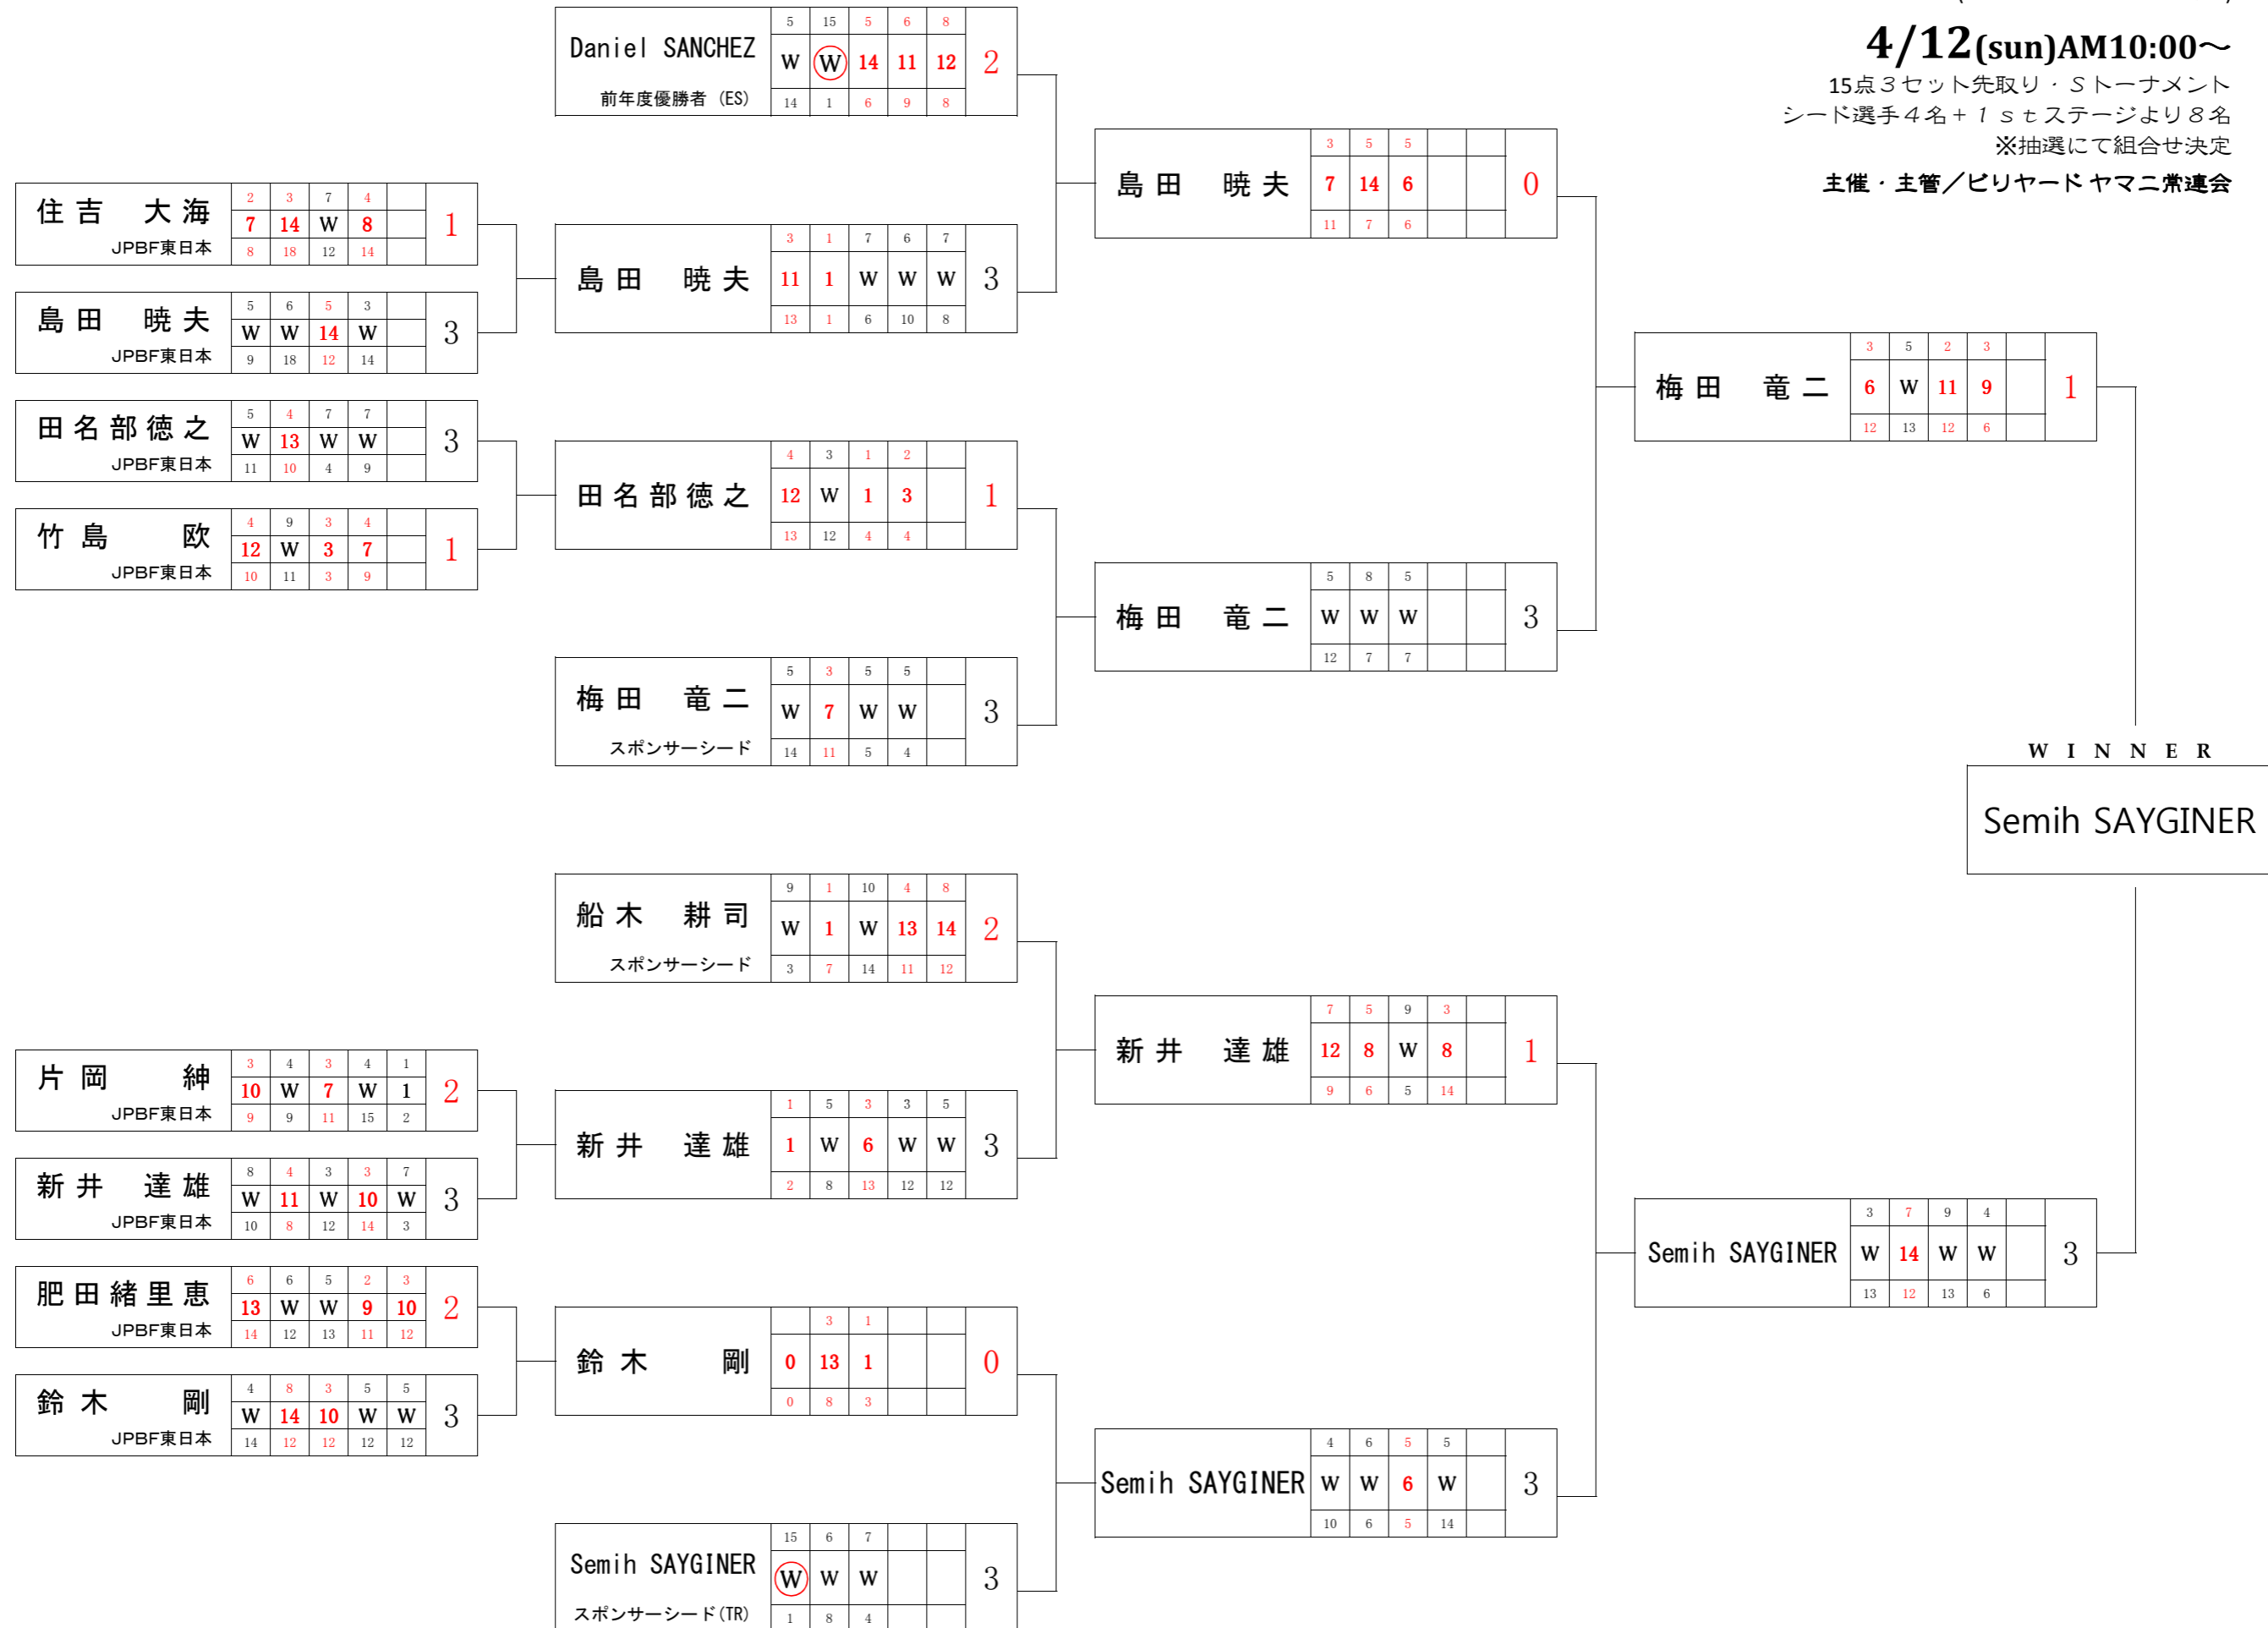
4/12(sun)AM10:00～
15点３セット先取り・Ｓトーナメント
シード選手４名＋１ｓｔステージより８名
※抽選にて組合せ決定
主催・主管／ビリヤード ヤマニ常連会

| 住吉　大海 JPBF東日本 | 2 / 7 / 8 | 3 / 14 / 18 | 7 / W / 12 | 4 / 8 / 14 | | 1 |
|---|---|---|---|---|---|---|
| 島田　暁夫 JPBF東日本 | 5 / W / 9 | 6 / W / 18 | 5 / 14 / 12 | 3 / W / 14 | | 3 |
| 田名部徳之 JPBF東日本 | 5 / W / 11 | 4 / 13 / 10 | 7 / W / 4 | 7 / W / 9 | | 3 |
| 竹島　欧 JPBF東日本 | 4 / 12 / 10 | 9 / W / 11 | 3 / 3 / 3 | 4 / 7 / 9 | | 1 |
| 片岡　紳 JPBF東日本 | 3 / 10 / 9 | 4 / W / 9 | 3 / 7 / 11 | 4 / W / 15 | 1 / 1 / 2 | 2 |
| 新井　達雄 JPBF東日本 | 8 / W / 10 | 4 / 11 / 8 | 3 / W / 12 | 3 / 10 / 14 | 7 / W / 3 | 3 |
| 肥田緒里恵 JPBF東日本 | 6 / 13 / 14 | 6 / W / 12 | 5 / W / 13 | 2 / 9 / 11 | 3 / 10 / 12 | 2 |
| 鈴木　剛 JPBF東日本 | 4 / W / 14 | 8 / 14 / 12 | 3 / 10 / 12 | 5 / W / 12 | 5 / W / 12 | 3 |

| Daniel SANCHEZ 前年度優勝者 (ES) | 5 / W / 14 | 15 / W / 1 | 5 / 14 / 6 | 6 / 11 / 9 | 8 / 12 / 8 | 2 |
|---|---|---|---|---|---|---|
| 島田　暁夫 | 3 / 11 / 13 | 1 / 1 / 1 | 7 / W / 6 | 6 / W / 10 | 7 / W / 8 | 3 |
| 田名部徳之 | 4 / 12 / 13 | 3 / W / 12 | 1 / 1 / 4 | 2 / 3 / 4 | | 1 |
| 梅田　竜二 スポンサーシード | 5 / W / 14 | 3 / 7 / 11 | 5 / W / 5 | 5 / W / 4 | | 3 |
| 船木　耕司 スポンサーシード | 9 / W / 3 | 1 / 1 / 7 | 10 / W / 14 | 4 / 13 / 11 | 8 / 14 / 12 | 2 |
| 新井　達雄 | 1 / 1 / 2 | 5 / W / 8 | 3 / 6 / 13 | 3 / W / 12 | 5 / W / 12 | 3 |
| 鈴木　剛 | 0 / 0 | 3 / 13 / 8 | 1 / 1 / 3 | | | 0 |
| Semih SAYGINER スポンサーシード(TR) | 15 / W / 1 | 6 / W / 8 | 7 / W / 4 | | | 3 |

| 島田　暁夫 | 3 / 7 / 11 | 5 / 14 / 7 | 5 / 6 / 6 | | | 0 |
|---|---|---|---|---|---|---|
| 梅田　竜二 | 5 / W / 12 | 8 / W / 7 | 5 / W / 7 | | | 3 |
| 新井　達雄 | 7 / 12 / 9 | 5 / 8 / 6 | 9 / W / 5 | 3 / 8 / 14 | | 1 |
| Semih SAYGINER | 4 / W / 10 | 6 / W / 6 | 5 / 6 / 5 | 5 / W / 14 | | 3 |

| 梅田　竜二 | 3 / 6 / 12 | 5 / W / 13 | 2 / 11 / 12 | 3 / 9 / 6 | | 1 |
|---|---|---|---|---|---|---|
| Semih SAYGINER | 3 / W / 13 | 7 / 14 / 12 | 9 / W / 13 | 4 / W / 6 | | 3 |

WINNER
Semih SAYGINER